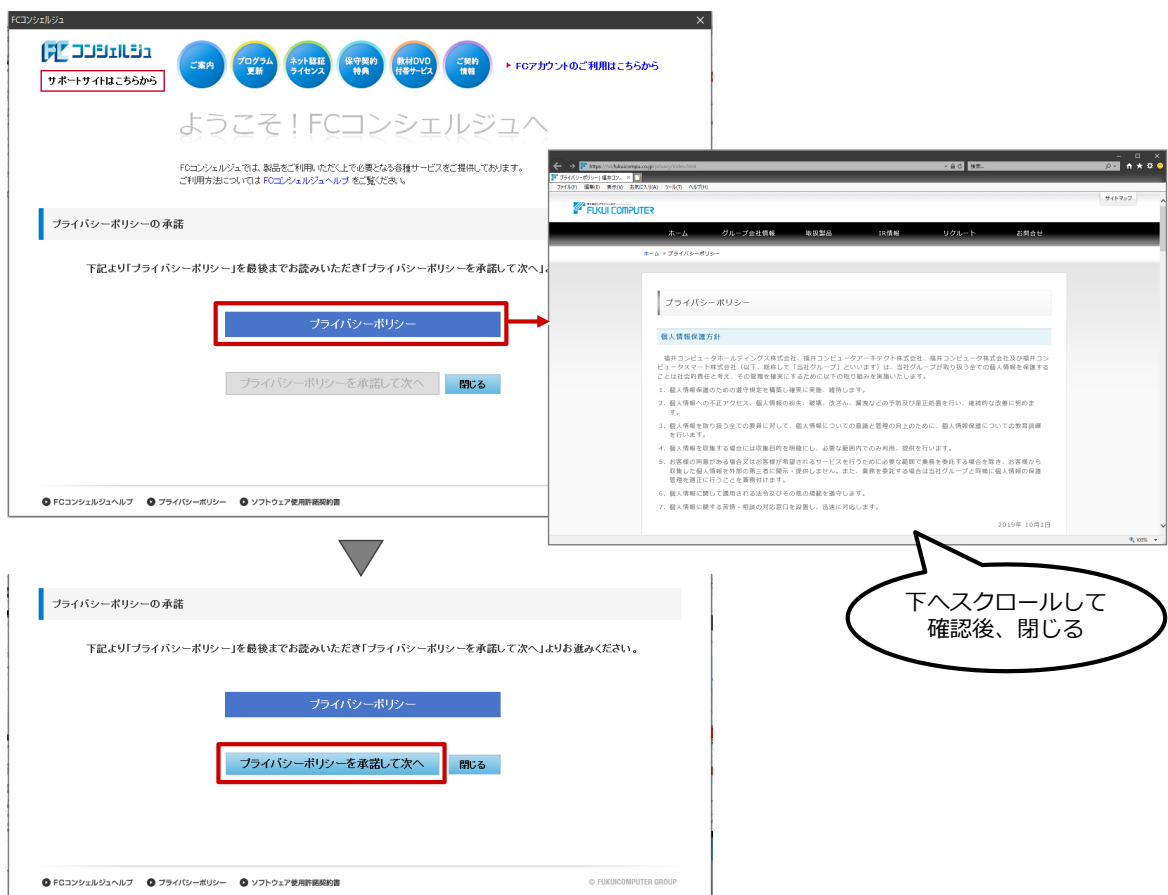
FCコンシェルジュ

FCコンシェルジュ
サポートサイトはこちらから

ご案内
プログラム更新
ネット認証ライセンス
保守契約特典
教材DVD付帯サービス
ご契約情報

▶ FCアカウントのご利用はこちらから

ようこそ！FCコンシェルジュへ

FCコンシェルジュでは、製品をご利用いただく上で必要となる各種サービスをご提供しております。
ご利用方法については FCコンシェルジュヘルプ をご覧ください。

プライバシーポリシーの承諾

下記より「プライバシーポリシー」を最後までお読みいただき「プライバシーポリシーを承諾して次へ」よ

プライバシーポリシー

プライバシーポリシーを承諾して次へ
閉じる

FCコンシェルジュヘルプ　プライバシーポリシー　ソフトウェア使用許諾契約書

プライバシーポリシー | 福井コン...
ファイル(F) 編集(E) 表示(V) お気に入り(A) ツール(T) ヘルプ(H)
FUKUI COMPUTER
サイトマップ
ホーム　グループ会社情報　取扱製品　IR情報　リクルート　お問合せ
ホーム > プライバシーポリシー

プライバシーポリシー

個人情報保護方針

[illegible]

1. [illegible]
2. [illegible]
3. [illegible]
4. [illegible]
5. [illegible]
6. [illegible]
7. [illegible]

2019年 10月1日

下へスクロールして確認後、閉じる

プライバシーポリシーの承諾

下記より「プライバシーポリシー」を最後までお読みいただき「プライバシーポリシーを承諾して次へ」よりお進みください。

プライバシーポリシー

プライバシーポリシーを承諾して次へ
閉じる

FCコンシェルジュヘルプ　プライバシーポリシー　ソフトウェア使用許諾契約書
© FUKUICOMPUTER GROUP